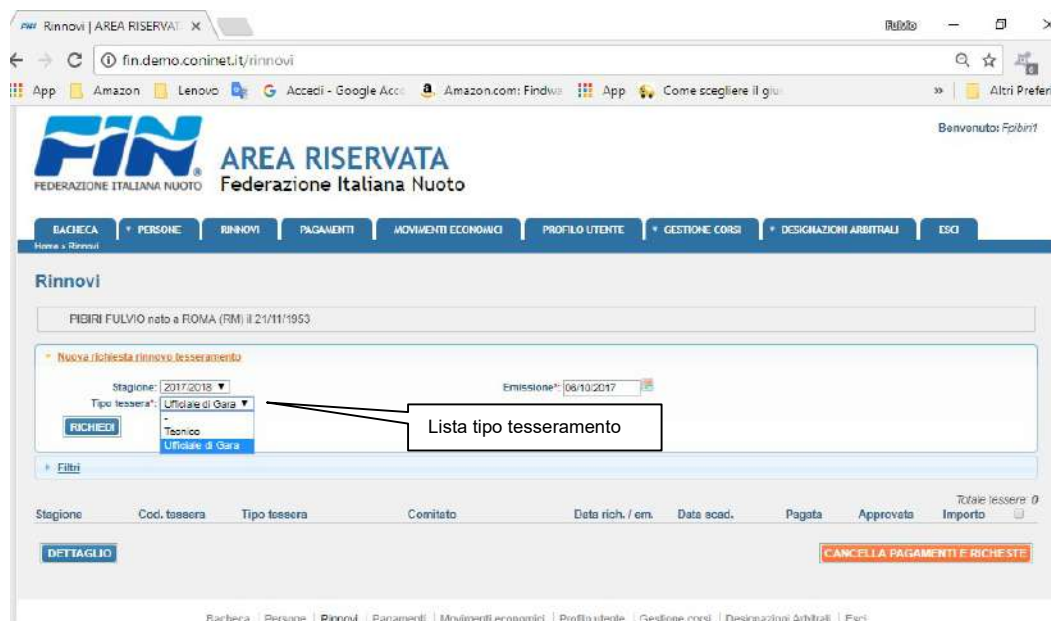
FIN Rinnovi | AREA RISERVAT ×

Fulvio

fin.demo.coninet.it/rinnovi

App Amazon Lenovo Accedi - Google Acc Amazon.com: Findwa App Come scegliere il giu » Altri Prefer

FEDERAZIONE ITALIANA NUOTO

AREA RISERVATA
Federazione Italiana Nuoto

Benvenuto: Fpibiri1

BACHECA | PERSONE | RINNOVI | PAGAMENTI | MOVIMENTI ECONOMICI | PROFILO UTENTE | GESTIONE CORSI | DESIGNAZIONI ARBITRALI | ESCI

Home » Rinnovi

Rinnovi

PIBIRI FULVIO nato a ROMA (RM) il 21/11/1953

Nuova richiesta rinnovo tesseramento

Stagione: 2017/2018
Tipo tessera*: Ufficiale di Gara
Emissione*: 06/10/2017

RICHIEDI

-
Tecnico
Ufficiale di Gara

Lista tipo tesseramento

Filtri

Totale tessere: 0

| Stagione | Cod. tessera | Tipo tessera | Comitato | Data rich. / em. | Data scad. | Pagata | Approvata | Importo |
|---|---|---|---|---|---|---|---|---|

DETTAGLIO

CANCELLA PAGAMENTI E RICHIESTE

Bacheca | Persone | Rinnovi | Pagamenti | Movimenti economici | Profilo utente | Gestione corsi | Designazioni Arbitrali | Esci